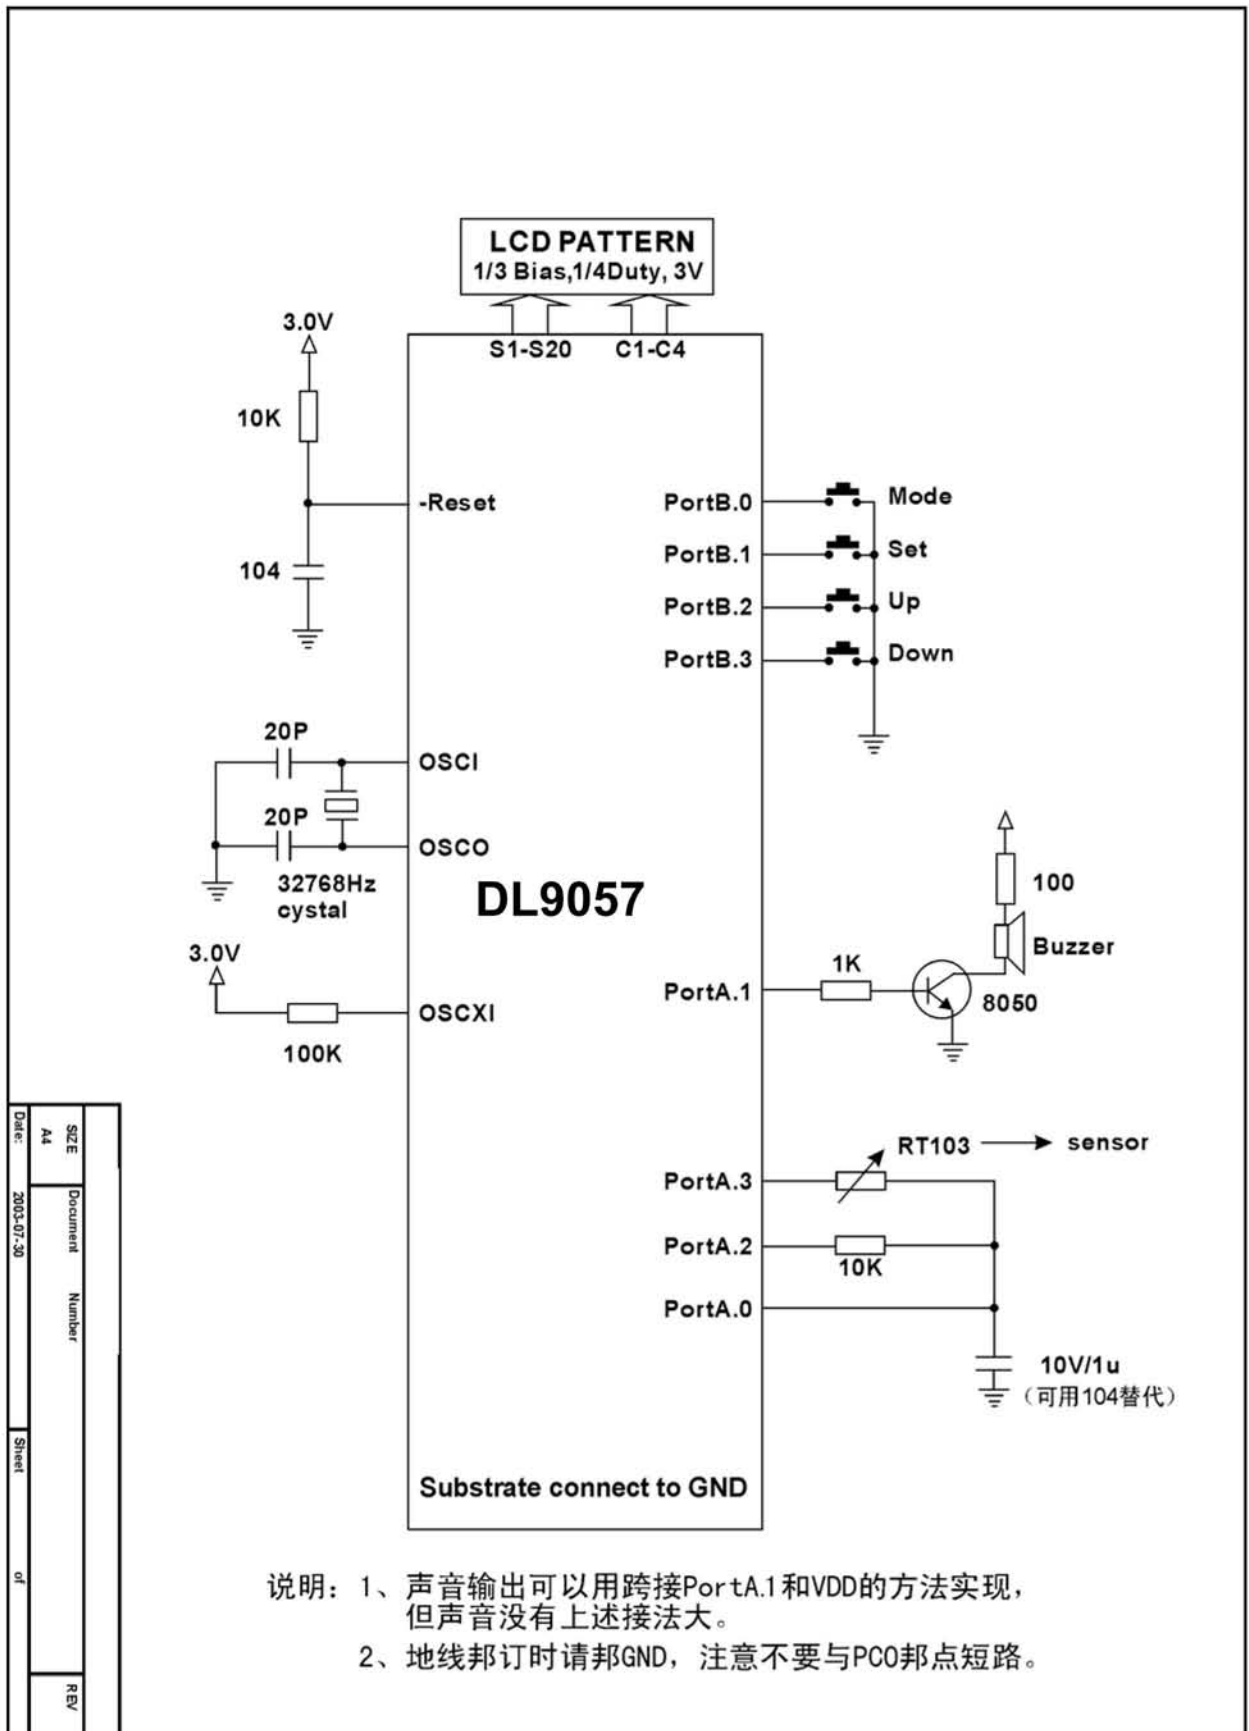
LCD PATTERN
1/3 Bias,1/4Duty, 3V

S1-S20
C1-C4

3.0V
10K
-Reset
104

PortB.0
Mode
PortB.1
Set
PortB.2
Up
PortB.3
Down

20P
OSCI
20P
OSCO
32768Hz
cystal

DL9057

100
Buzzer

3.0V
1K
PortA.1
8050
OSCXI
100K

RT103
sensor
PortA.3
PortA.2
10K
PortA.0
10V/1u
（可用104替代）

Substrate connect to GND

SIZE
A4
Document Number
Date: 2003-07-30
Sheet
of
REV

说明：1、声音输出可以用跨接PortA.1和VDD的方法实现，但声音没有上述接法大。
2、地线邦订时请邦GND，注意不要与PCO邦点短路。